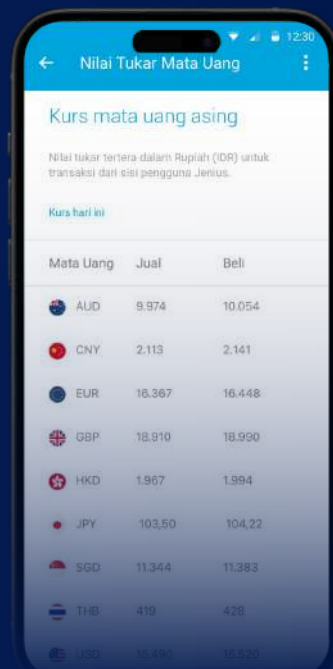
12:30

Nilai Tukar Mata Uang

Kurs mata uang asing

Nilai tukar tertera dalam Rupiah (IDR) untuk transaksi dari sisi pengguna Jenius.

Kurs hari ini

| Mata Uang | Jual | Beli |
|---|---|---|
| AUD | 9.974 | 10.054 |
| CNY | 2.113 | 2.141 |
| EUR | 16.367 | 16.448 |
| GBP | 18.910 | 18.990 |
| HKD | 1.967 | 1.994 |
| JPY | 103,50 | 104,22 |
| SGD | 11.344 | 11.383 |
| THB | 419 | 428 |
| USD | 15.490 | 15.520 |